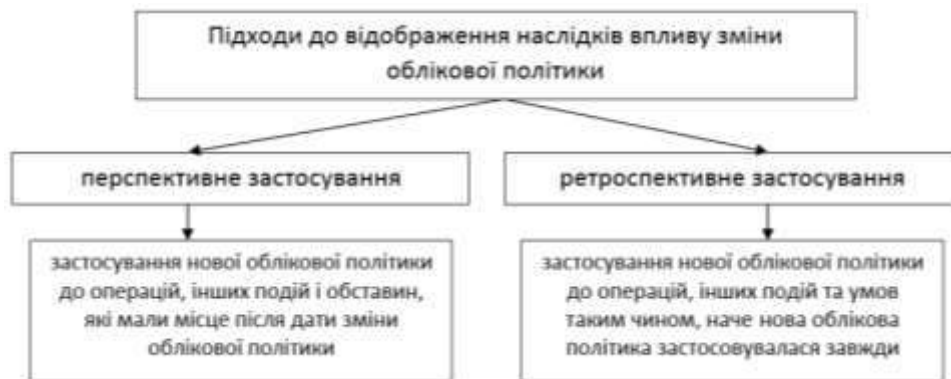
Підходи до відображення наслідків впливу зміни облікової політики

перспективне застосування

застосування нової облікової політики до операцій, інших подій і обставин, які мали місце після дати зміни облікової політики

ретроспективне застосування

застосування нової облікової політики до операцій, інших подій та умов таким чином, наче нова облікова політика застосовувалася завжди